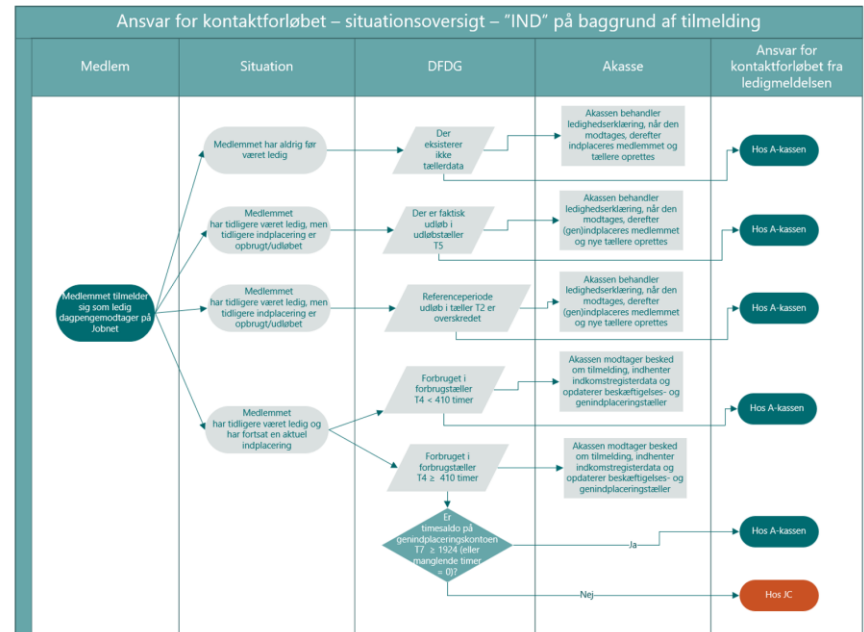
Ansvar for kontaktforløbet – situationsoversigt – "IND" på baggrund af tilmelding

Medlem

Situation

DFDG

Akasse

Ansvar for kontaktforløbet fra ledigmeldelsen

Medlemmet tilmelder sig som ledig dagpengemodtager på Jobnet

Medlemmet har aldrig før været ledig

Der eksisterer ikke tællerdata

Akassen behandler ledighedserklæring, når den modtages, derefter indplaceres medlemmet og tællere oprettes

Hos A-kassen

Medlemmet har tidligere været ledig, men tidligere indplacering er opbrugt/udløbet

Der er faktisk udløb i udløbstæller T5

Akassen behandler ledighedserklæring, når den modtages, derefter (gen)indplaceres medlemmet og nye tællere oprettes

Hos A-kassen

Medlemmet har tidligere været ledig, men tidligere indplacering er opbrugt/udløbet

Referenceperiode udløb i tæller T2 er overskredet

Akassen behandler ledighedserklæring, når den modtages, derefter (gen)indplaceres medlemmet og nye tællere oprettes

Hos A-kassen

Medlemmet har tidligere været ledig og har fortsat en aktuel indplacering

Forbruget i forbrugstæller T4 < 410 timer

Akassen modtager besked om tilmelding, indhenter indkomstregisterdata og opdaterer beskæftigelses- og genindplaceringstæller

Hos A-kassen

Forbruget i forbrugstæller T4 ≥ 410 timer

Akassen modtager besked om tilmelding, indhenter indkomstregisterdata og opdaterer beskæftigelses- og genindplaceringstæller

Er timesaldo på genindplaceringskontoen T7 ≥ 1924 (eller manglende timer = 0)?

Ja

Hos A-kassen

Nej

Hos JC